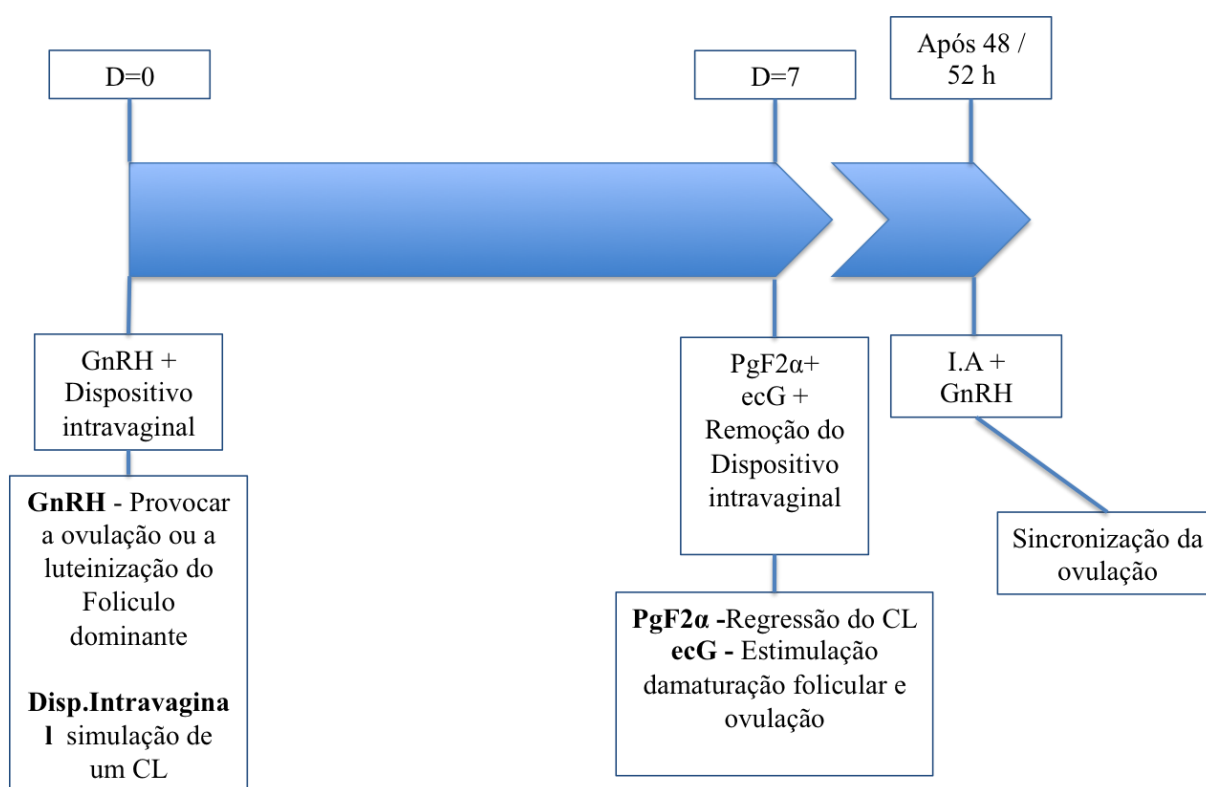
D=0

D=7

Após 48 / 52 h

GnRH + Dispositivo intravaginal

PgF2α+ ecG + Remoção do Dispositivo intravaginal

I.A + GnRH

**GnRH** - Provocar a ovulação ou a luteinização do Foliculo dominante

**Disp.Intravaginal** simulação de um CL

**PgF2α -**Regressão do CL
**ecG -** Estimulação damaturação folicular e ovulação

Sincronização da ovulação